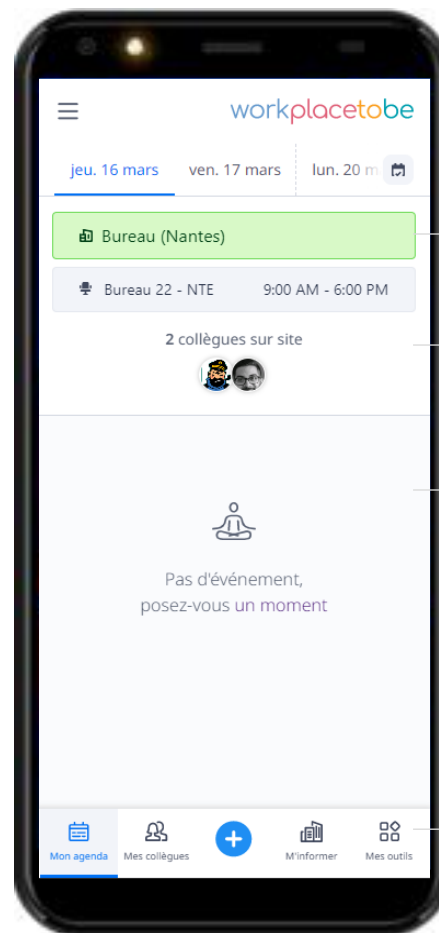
workplacetobe

jeu. 16 mars ven. 17 mars lun. 20 m

Bureau (Nantes)

Bureau 22 - NTE 9:00 AM - 6:00 PM

2 collègues sur site

Pas d'événement, posez-vous un moment

Mon agenda Mes collègues M'informer Mes outils